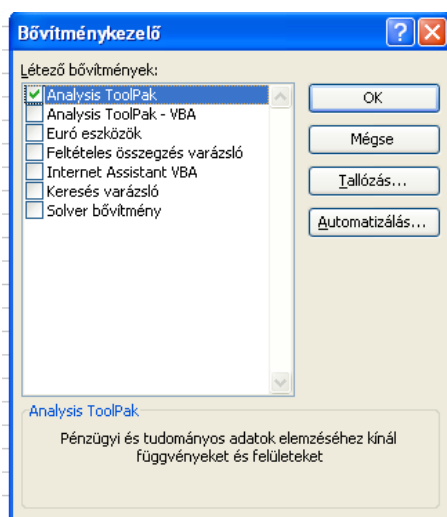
Bővítménykezelő

Létező bővítmények:

Analysis ToolPak
Analysis ToolPak - VBA
Euró eszközök
Feltételes összegzés varázsló
Internet Assistant VBA
Keresés varázsló
Solver bővítmény

OK

Mégse

Tallózás...

Automatizálás...

Analysis ToolPak

Pénzügyi és tudományos adatok elemzéséhez kínál függvényeket és felületeket